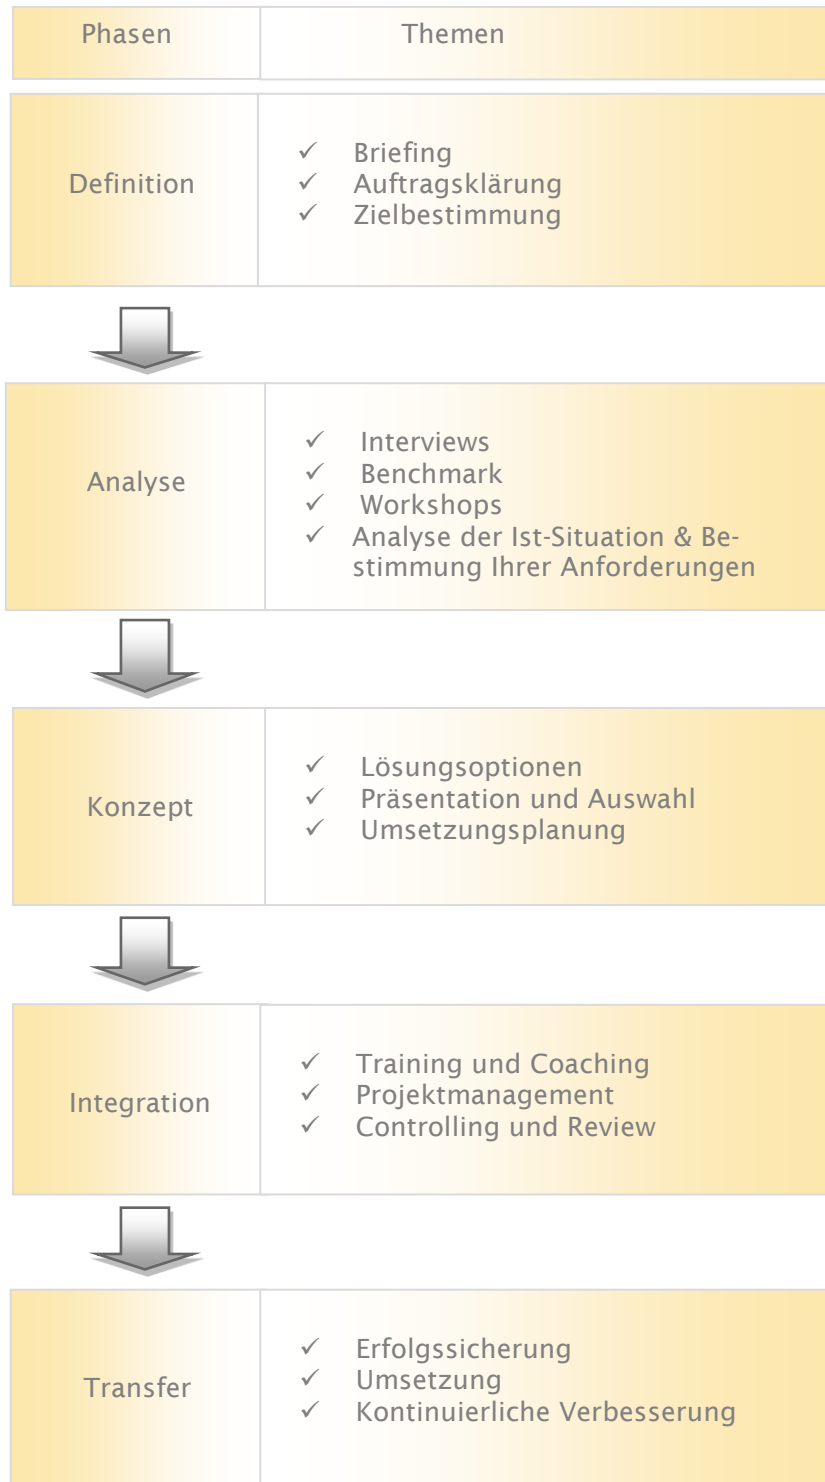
| Phasen | Themen |
|---|---|
| Definition | ✓ Briefing<br>✓ Auftragsklärung<br>✓ Zielbestimmung |

| Analyse | ✓ Interviews<br>✓ Benchmark<br>✓ Workshops<br>✓ Analyse der Ist-Situation & Bestimmung Ihrer Anforderungen |
|---|---|

| Konzept | ✓ Lösungsoptionen<br>✓ Präsentation und Auswahl<br>✓ Umsetzungsplanung |
|---|---|

| Integration | ✓ Training und Coaching<br>✓ Projektmanagement<br>✓ Controlling und Review |
|---|---|

| Transfer | ✓ Erfolgssicherung<br>✓ Umsetzung<br>✓ Kontinuierliche Verbesserung |
|---|---|